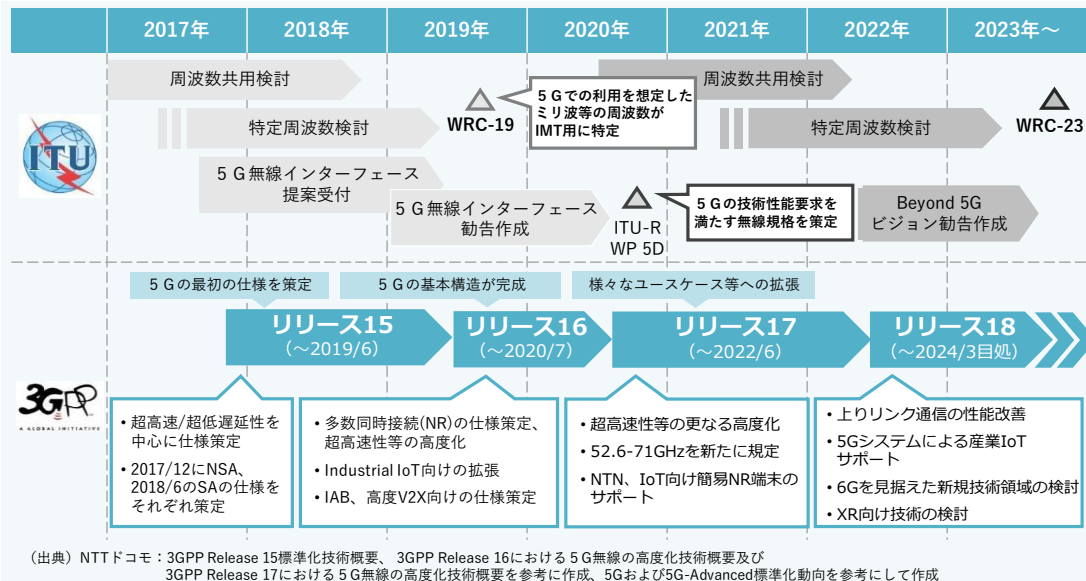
2017年 2018年 2019年 2020年 2021年 2022年 2023年～

周波数共用検討

特定周波数検討

WRC-19

５Ｇでの利用を想定したミリ波等の周波数がIMT用に特定

周波数共用検討

特定周波数検討

WRC-23

ITU

５Ｇ無線インターフェース提案受付

５Ｇ無線インターフェース勧告作成

ITU-R WP 5D

５Ｇの技術性能要求を満たす無線規格を策定

Beyond 5G ビジョン勧告作成

５Ｇの最初の仕様を策定

５Ｇの基本構造が完成

様々なユースケース等への拡張

リリース15 (～2019/6)

リリース16 (～2020/7)

リリース17 (～2022/6)

リリース18 (～2024/3目処)

3GPP A GLOBAL INITIATIVE

• 超高速/超低遅延性を中心に仕様策定
• 2017/12にNSA、2018/6のSAの仕様をそれぞれ策定

• 多数同時接続(NR)の仕様策定、超高速性等の高度化
• Industrial IoT向けの拡張
• IAB、高度V2X向けの仕様策定

• 超高速性等の更なる高度化
• 52.6-71GHzを新たに規定
• NTN、IoT向け簡易NR端末のサポート

• 上りリンク通信の性能改善
• 5Gシステムによる産業IoTサポート
• 6Gを見据えた新規技術領域の検討
• XR向け技術の検討

（出典）NTTドコモ：3GPP Release 15標準化技術概要、3GPP Release 16における５Ｇ無線の高度化技術概要及び 3GPP Release 17における５Ｇ無線の高度化技術概要を参考に作成、5Gおよび5G-Advanced標準化動向を参考にして作成